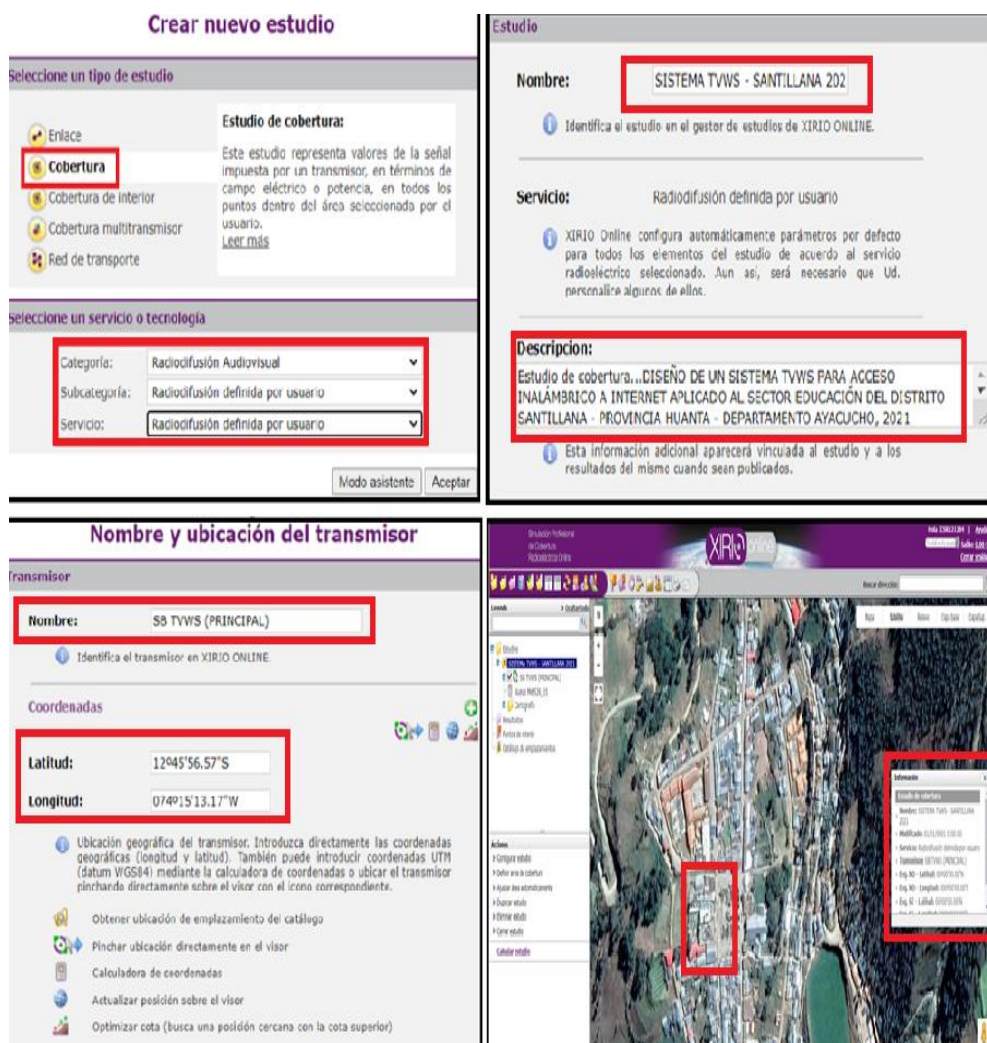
Crear nuevo estudio

Seleccione un tipo de estudio

Enlace
Cobertura
Cobertura de interior
Cobertura multitransmisor
Red de transporte

Estudio de cobertura:

Este estudio representa valores de la señal impuesta por un transmisor, en términos de campo eléctrico o potencia, en todos los puntos dentro del área seleccionada por el usuario.
Leer más

Seleccione un servicio o tecnología

Categoría: Radiodifusión Audiovisual
Subcategoría: Radiodifusión definida por usuario
Servicio: Radiodifusión definida por usuario

Modo asistente Aceptar

Estudio

Nombre: SISTEMA TVWS - SANTILLANA 202

Identifica el estudio en el gestor de estudios de XIRIO ONLINE.

Servicio: Radiodifusión definida por usuario

XIRIO Online configura automáticamente parámetros por defecto para todos los elementos del estudio de acuerdo al servicio radioeléctrico seleccionado. Aun así, será necesario que Ud. personalice algunos de ellos.

Descripcion:

Estudio de cobertura...DISEÑO DE UN SISTEMA TVWS PARA ACCESO INALÁMBRICO A INTERNET APLICADO AL SECTOR EDUCACIÓN DEL DISTRITO SANTILLANA - PROVINCIA HUANTA - DEPARTAMENTO AYACUCHO, 2021

Esta información adicional aparecerá vinculada al estudio y a los resultados del mismo cuando sean publicados.

Nombre y ubicación del transmisor

Transmisor

Nombre: SB TVWS (PRINCIPAL)

Identifica el transmisor en XIRIO ONLINE.

Coordenadas

Latitud: 12º45'56.57"S
Longitud: 074º15'13.17"W

Ubicación geográfica del transmisor. Introduzca directamente las coordenadas geográficas (longitud y latitud). También puede introducir coordenadas UTM (datum WGS84) mediante la calculadora de coordenadas o ubicar el transmisor pinchando directamente sobre el visor con el icono correspondiente.

Obtener ubicación de emplazamiento del catálogo
Pinchar ubicación directamente en el visor
Calculadora de coordenadas
Actualizar posición sobre el visor
Optimizar cota (busca una posición cercana con la cota superior)

XIRIO online
Simulación Profesional de Cobertura Radioeléctrica Online
Buscar dirección:
Mapa Satélite Relieve
Leyenda
Estudios
SISTEMA TVWS - SANTILLANA 202
SB TVWS (PRINCIPAL)
Resultados
Puntos de interés
Catálogo de emplazamientos
Acciones
Configurar estudio
Definir área de cobertura
Calcular estudio
Información
Estudio de cobertura
Nombre: SISTEMA TVWS - SANTILLANA 202
Servicio: Radiodifusión definida por usuario
Transmisor: SB TVWS (PRINCIPAL)
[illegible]